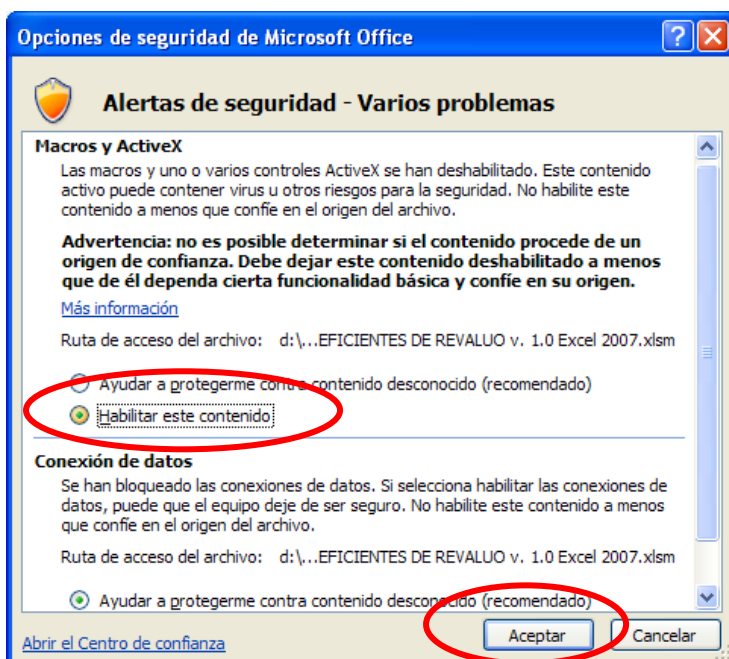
Opciones de seguridad de Microsoft Office

Alertas de seguridad - Varios problemas

Macros y ActiveX

Las macros y uno o varios controles ActiveX se han deshabilitado. Este contenido activo puede contener virus u otros riesgos para la seguridad. No habilite este contenido a menos que confíe en el origen del archivo.

Advertencia: no es posible determinar si el contenido procede de un origen de confianza. Debe dejar este contenido deshabilitado a menos que de él dependa cierta funcionalidad básica y confíe en su origen.

Más información

Ruta de acceso del archivo: d:\...EFICIENTES DE REVALUO v. 1.0 Excel 2007.xlsm

Ayudar a protegerme contra contenido desconocido (recomendado)

Habilitar este contenido

Conexión de datos

Se han bloqueado las conexiones de datos. Si selecciona habilitar las conexiones de datos, puede que el equipo deje de ser seguro. No habilite este contenido a menos que confíe en el origen del archivo.

Ruta de acceso del archivo: d:\...EFICIENTES DE REVALUO v. 1.0 Excel 2007.xlsm

Ayudar a protegerme contra contenido desconocido (recomendado)

Abrir el Centro de confianza

Aceptar

Cancelar